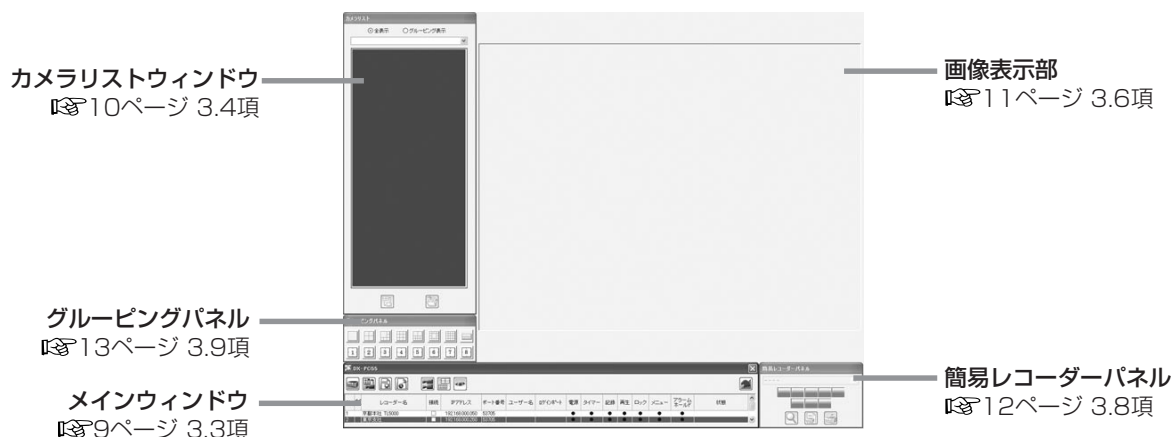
カメラリスト
◎全表示　○グルーピング表示

カメラリストウィンドウ
☞10ページ 3.4項

画像表示部
☞11ページ 3.6項

ピングパネル
1 2 3 4 5 6 7 8

グルーピングパネル
☞13ページ 3.9項

DX-PC05

| | レコーダー名 | 接続 | IPアドレス | ポート番号 | ユーザー名 | ログイン | 電源 | タイマー | 記録 | 再生 | ロック | メニュー | アラーム | 状態 |
|---|---|---|---|---|---|---|---|---|---|---|---|---|---|---|
| 1 | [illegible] | | 192.168.000.050 | 52705 | | | ● | ● | ● | ● | ● | ● | ● | |
| 2 | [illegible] | ■ | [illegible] | 52705 | | | | | | | | | | |

簡易レコーダーパネル

メインウィンドウ
☞9ページ 3.3項

簡易レコーダーパネル
☞12ページ 3.8項